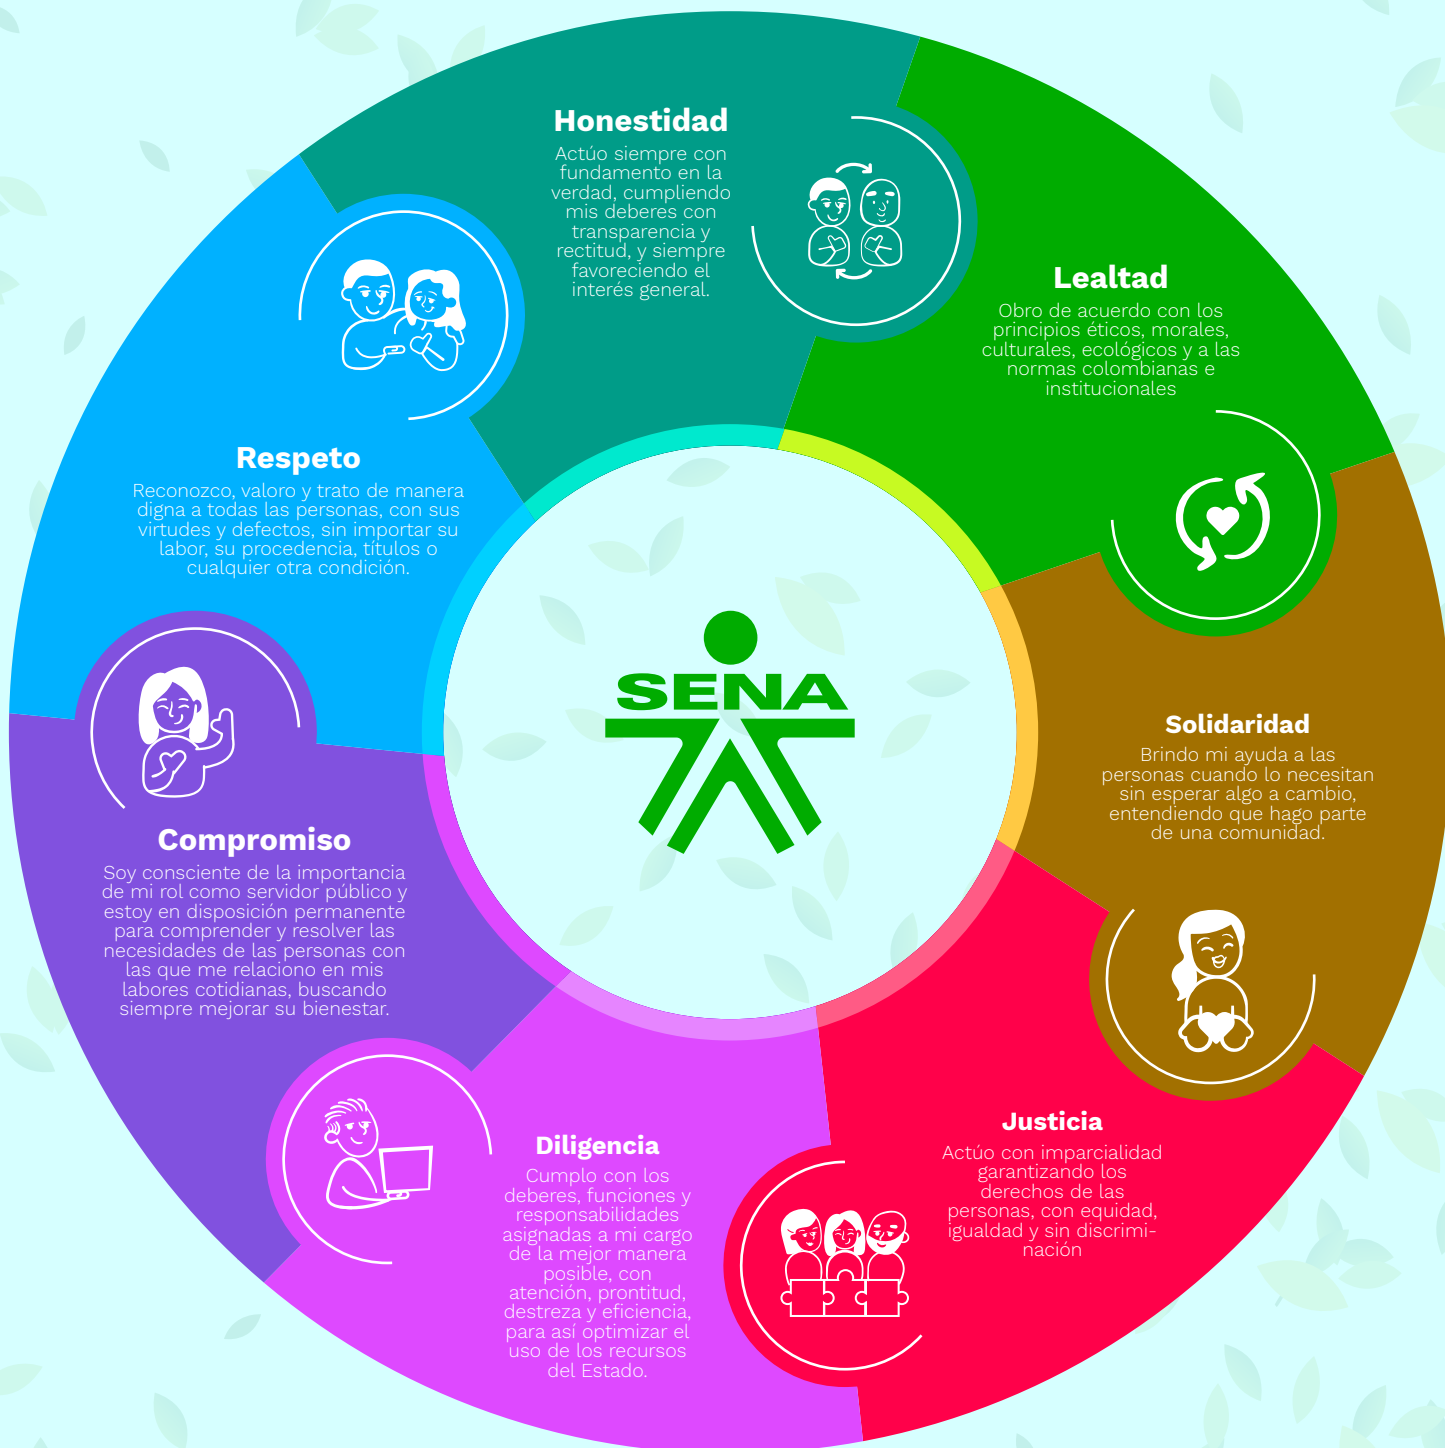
Honestidad
Actúo siempre con fundamento en la verdad, cumpliendo mis deberes con transparencia y rectitud, y siempre favoreciendo el interés general.

Lealtad
Obro de acuerdo con los principios éticos, morales, culturales, ecológicos y a las normas colombianas e institucionales

Respeto
Reconozco, valoro y trato de manera digna a todas las personas, con sus virtudes y defectos, sin importar su labor, su procedencia, títulos o cualquier otra condición.

SENA

Solidaridad
Brindo mi ayuda a las personas cuando lo necesitan sin esperar algo a cambio, entendiendo que hago parte de una comunidad.

Compromiso
Soy consciente de la importancia de mi rol como servidor público y estoy en disposición permanente para comprender y resolver las necesidades de las personas con las que me relaciono en mis labores cotidianas, buscando siempre mejorar su bienestar.

Diligencia
Cumplo con los deberes, funciones y responsabilidades asignadas a mi cargo de la mejor manera posible, con atención, prontitud, destreza y eficiencia, para así optimizar el uso de los recursos del Estado.

Justicia
Actúo con imparcialidad garantizando los derechos de las personas, con equidad, igualdad y sin discriminación